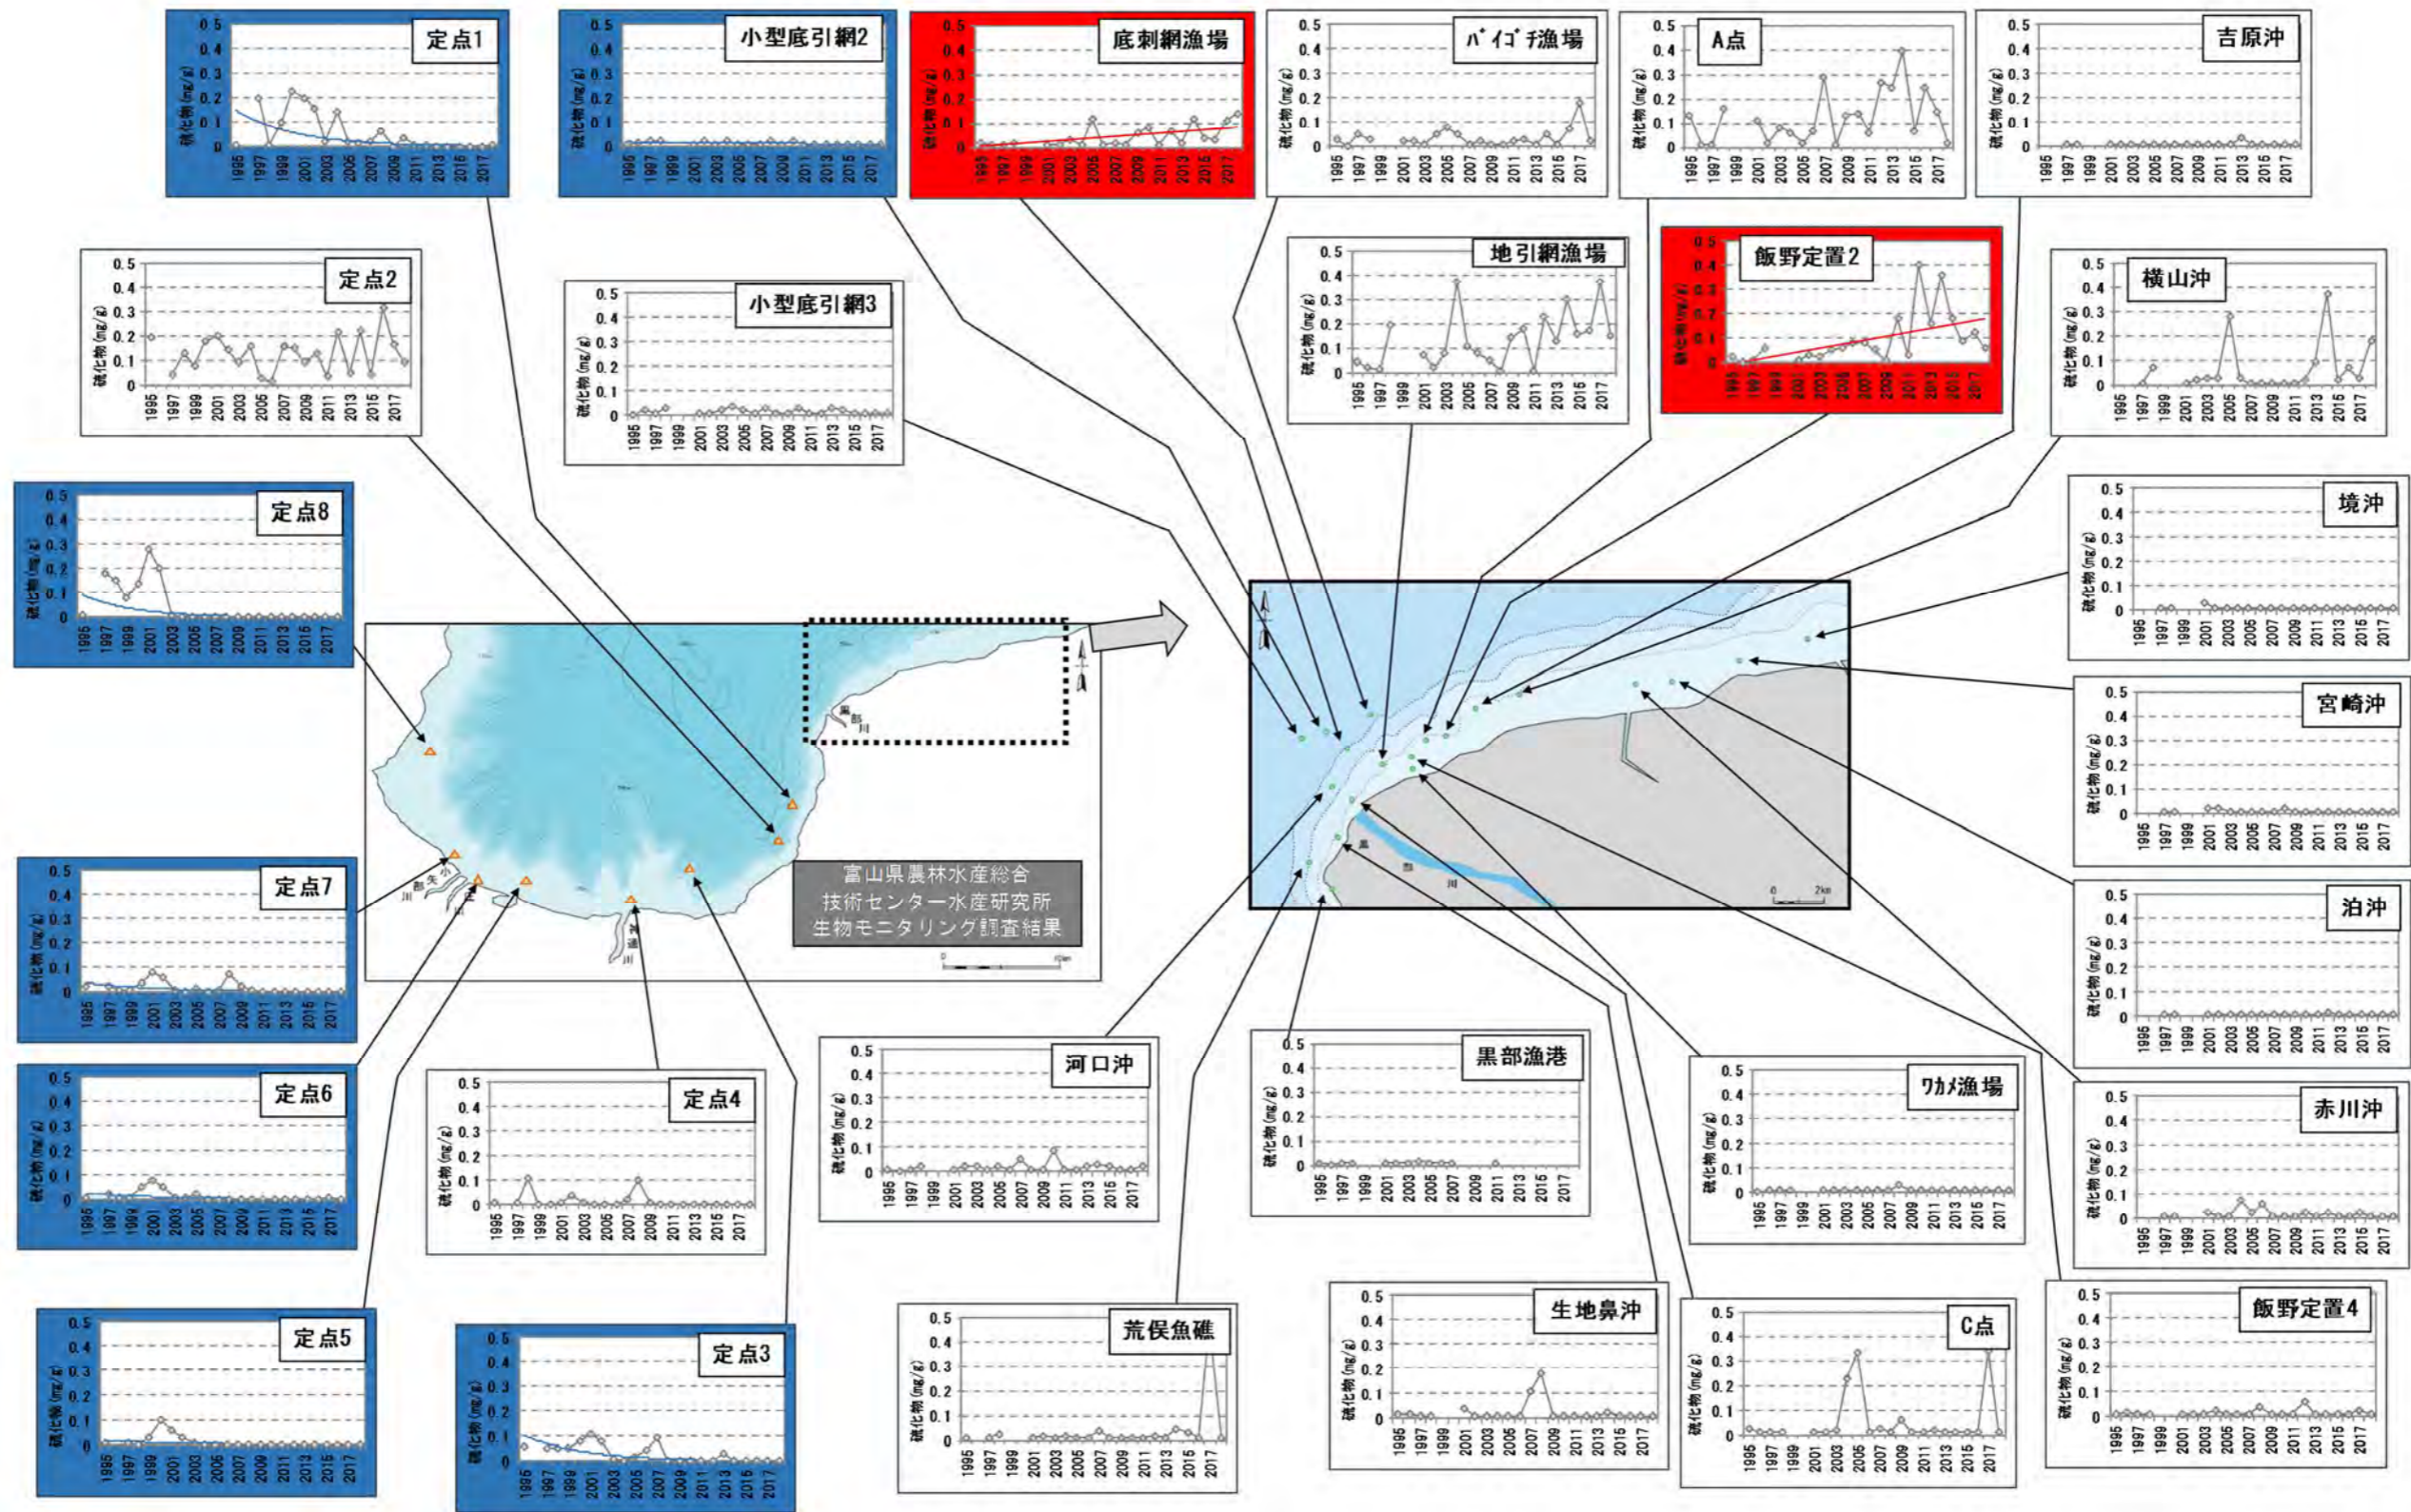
定点1
小型底引網2
底刺網漁場
ﾊﾞｲｺﾞﾁ漁場
A点
吉原沖
定点2
小型底引網3
地引網漁場
飯野定置2
横山沖
定点8
境沖
宮崎沖
泊沖
定点7
定点6
定点4
河口沖
黒部漁港
ﾜｶﾒ漁場
赤川沖
定点5
定点3
荒俣魚礁
生地鼻沖
C点
飯野定置4

富山県農林水産総合技術センター水産研究所生物モニタリング調査結果

硫化物 (mg/g)
0.5 0.4 0.3 0.2 0.1 0
1995 1997 1999 2001 2003 2005 2007 2009 2011 2013 2015 2017

黒部川
神通川
庄川
小矢部川